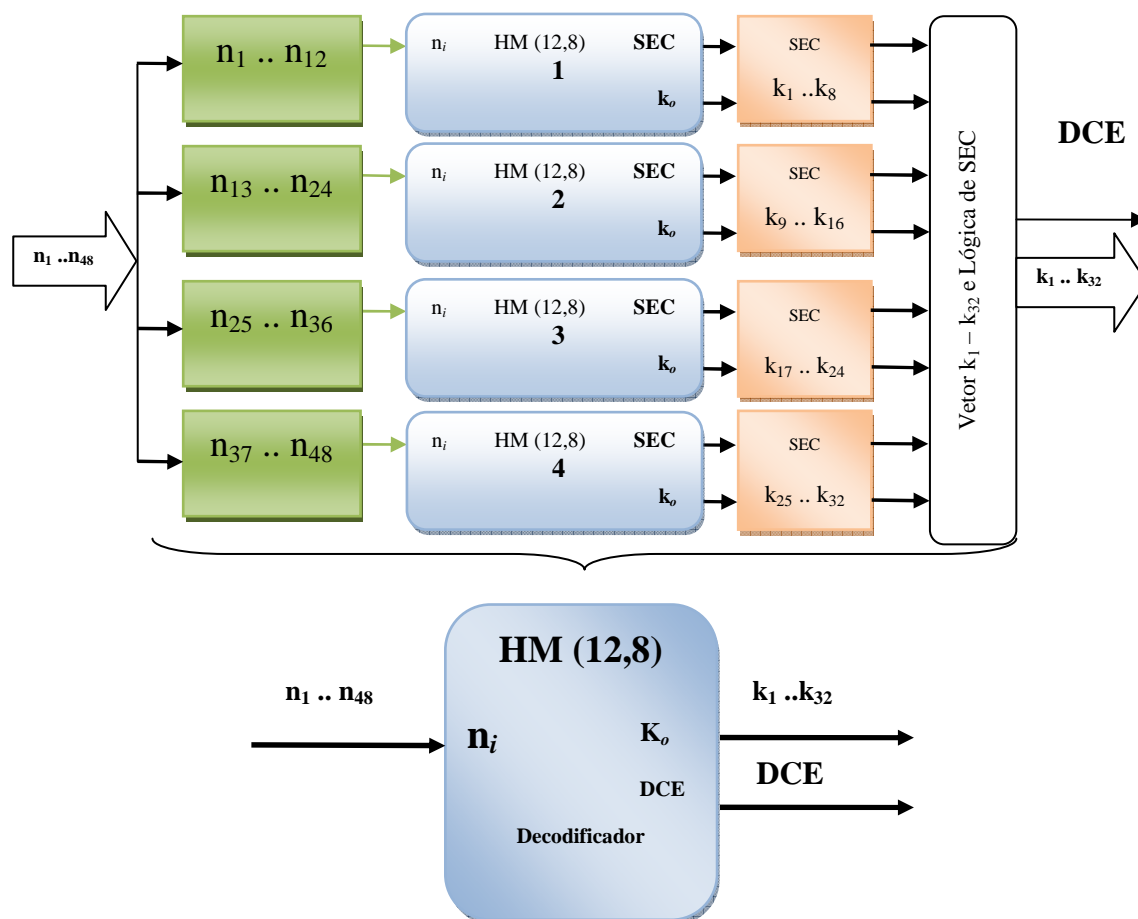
$n_1 .. n_{48}$

$n_1 .. n_{12}$

$n_i$ HM (12,8) **SEC**
**1**
$k_o$

SEC
$k_1 .. k_8$

$n_{13} .. n_{24}$

$n_i$ HM (12,8) **SEC**
**2**
$k_o$

SEC
$k_9 .. k_{16}$

$n_{25} .. n_{36}$

$n_i$ HM (12,8) **SEC**
**3**
$k_o$

SEC
$k_{17} .. k_{24}$

$n_{37} .. n_{48}$

$n_i$ HM (12,8) **SEC**
**4**
$k_o$

SEC
$k_{25} .. k_{32}$

Vetor $k_1 - k_{32}$ e Lógica de SEC

**DCE**

$k_1 .. k_{32}$

**HM (12,8)**

$n_1 .. n_{48}$

$n_i$

$K_o$

DCE

Decodificador

$k_1 .. k_{32}$

**DCE**